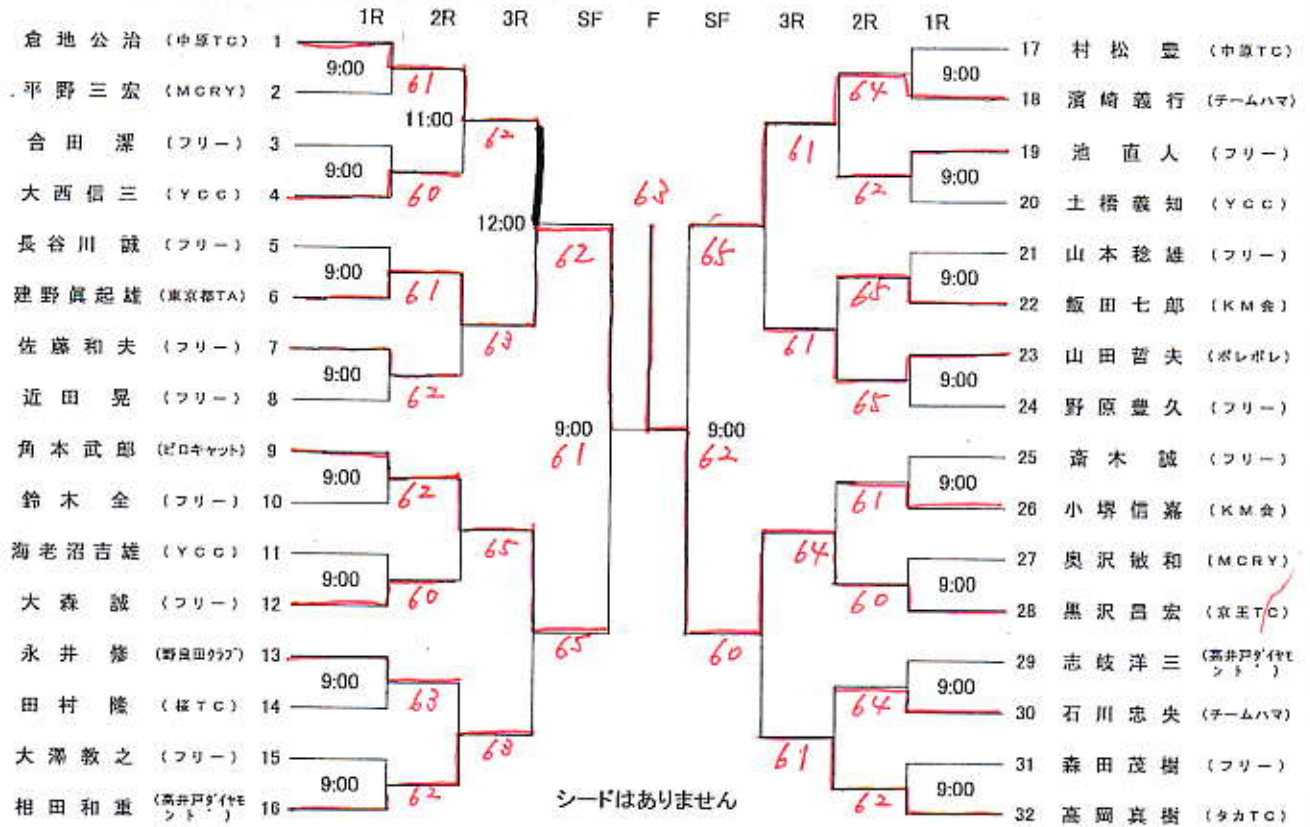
1R 2R 3R SF F SF 3R 2R 1R

倉地公治 (中原TC) 1
平野三宏 (MCRY) 2
合田潔 (フリー) 3
大西信三 (YCC) 4
長谷川誠 (フリー) 5
建野眞起雄 (東京都TA) 6
佐藤和夫 (フリー) 7
近田晃 (フリー) 8
角本武郎 (ピロキャット) 9
鈴木全 (フリー) 10
海老沼吉雄 (YCC) 11
大森誠 (フリー) 12
永井修 (野良田クラブ) 13
田村隆 (桜TC) 14
大澤教之 (フリー) 15
相田和重 (高井戸ダイヤモンド) 16

9:00 61
9:00 60
11:00 62
9:00 61
9:00 62
63
12:00 62
9:00 62
9:00 60
65
9:00 63
9:00 62
63
65
9:00 61
63
9:00 62

17 村松豊 (中原TC)
18 濱崎義行 (チームハマ)
19 池直人 (フリー)
20 土橋義知 (YCC)
21 山本稔雄 (フリー)
22 飯田七郎 (KM会)
23 山田哲夫 (ポレポレ)
24 野原豊久 (フリー)
25 斎木誠 (フリー)
26 小堺信嘉 (KM会)
27 奥沢敏和 (MCRY)
28 黒沢昌宏 (京王TC)
29 志岐洋三 (高井戸ダイヤモンド)
30 石川忠央 (チームハマ)
31 森田茂樹 (フリー)
32 高岡真樹 (タカTC)

9:00 64
9:00 62
61
9:00 65
9:00 65
61
65
9:00 61
9:00 60
64
9:00 64
9:00 62
61
60

シードはありません